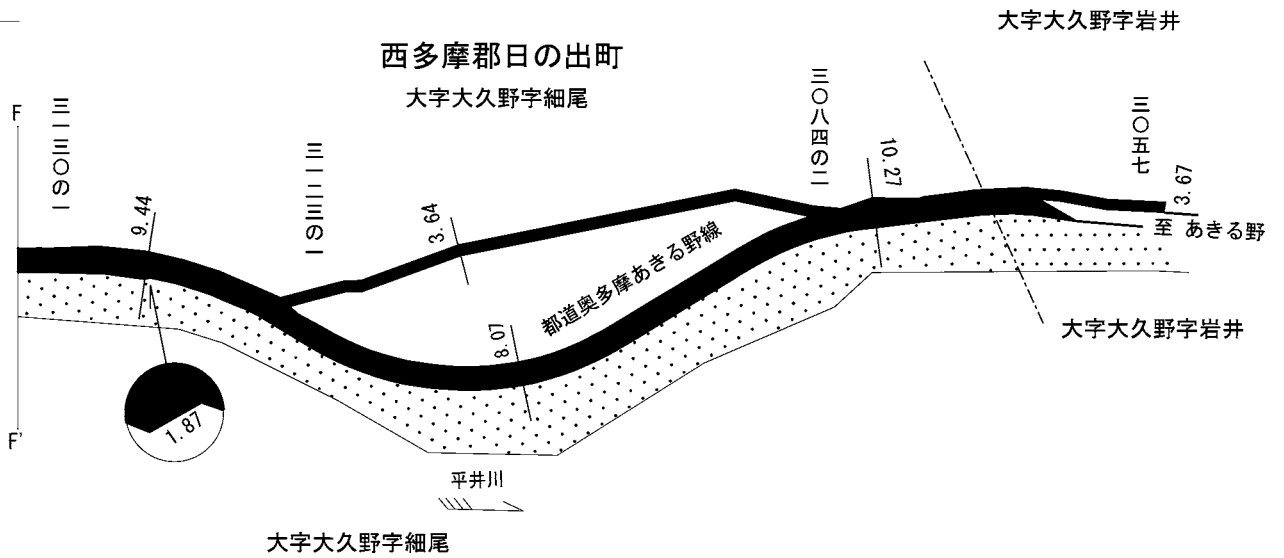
西多摩郡日の出町

大字大久野字細尾

大字大久野字岩井

F

三一三〇一の一

9.44

1.87

F'

三一一三一一の一

3.64

都道奥多摩あきる野線

8.07

平井川

三〇八四の二

10.27

大字大久野字岩井

三〇五七

3.67

至 あきる野

大字大久野字細尾